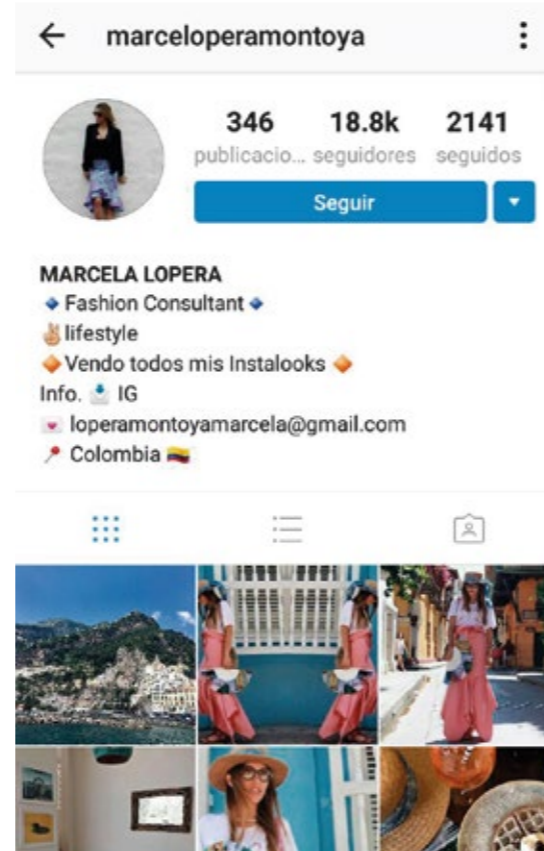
marceloperamontoya

346
publicacio...

18.8k
seguidores

2141
seguidos

Seguir

MARCELA LOPERA
🔹Fashion Consultant🔹
✌🏼lifestyle
🔶Vendo todos mis Instalooks🔶
Info. 📥 IG
💌 loperamontoyamarcela@gmail.com
📍 Colombia 🇨🇴